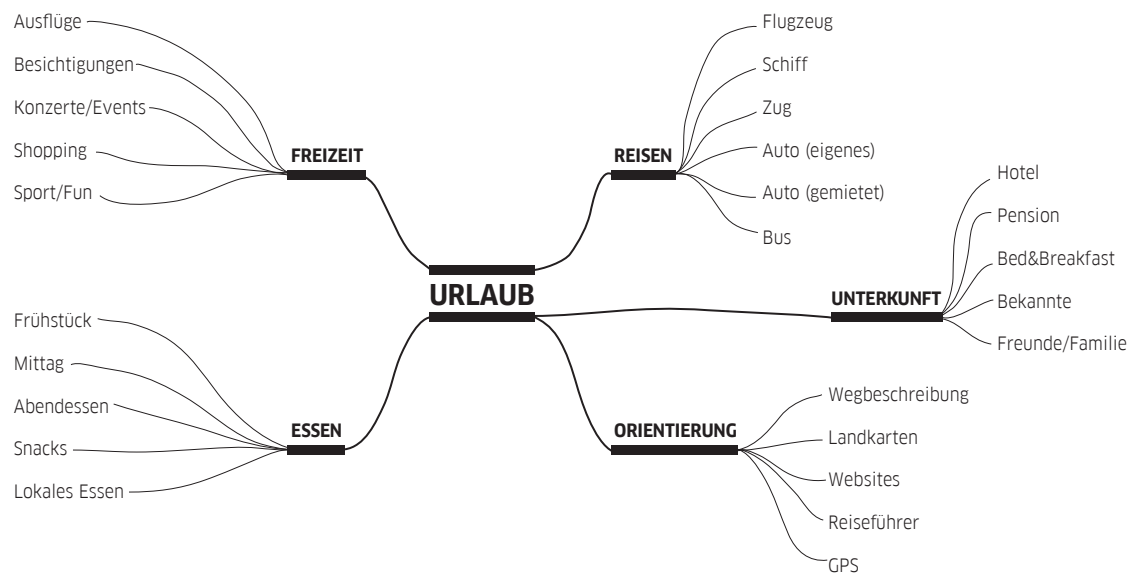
URLAUB

FREIZEIT
Ausflüge
Besichtigungen
Konzerte/Events
Shopping
Sport/Fun

REISEN
Flugzeug
Schiff
Zug
Auto (eigenes)
Auto (gemietet)
Bus

UNTERKUNFT
Hotel
Pension
Bed&Breakfast
Bekannte
Freunde/Familie

ESSEN
Frühstück
Mittag
Abendessen
Snacks
Lokales Essen

ORIENTIERUNG
Wegbeschreibung
Landkarten
Websites
Reiseführer
GPS